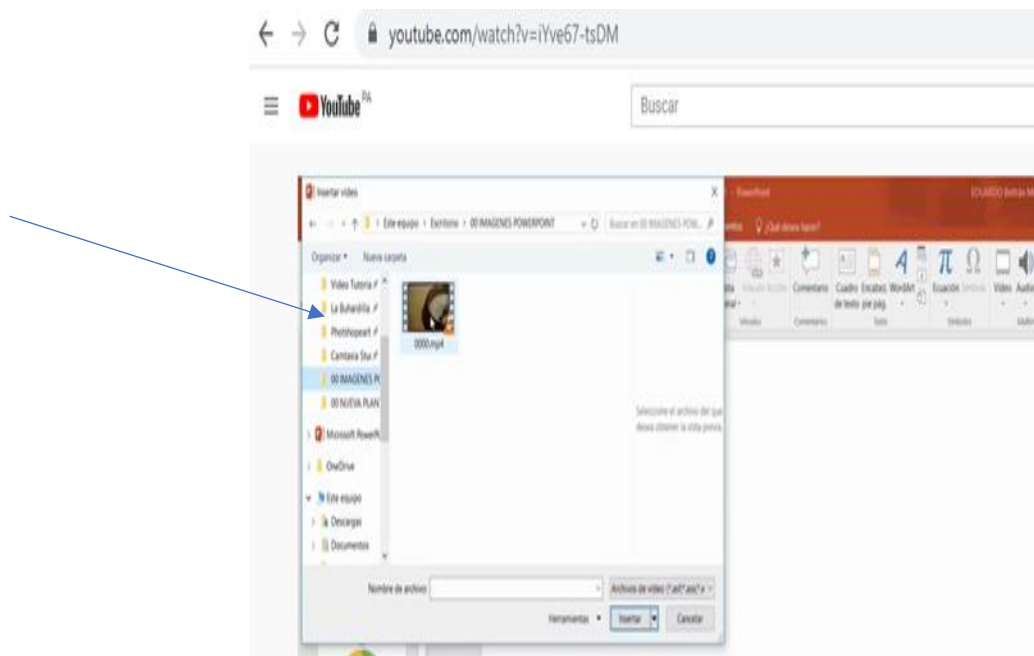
youtube.com/watch?v=iYve67-tsDM

YouTube PA

Buscar

Insertar vídeo

Este equipo > Escritorio > 00 IMAGENES POWERPOINT

Buscar en 00 IMAGENES POW...

Organizar ▾ Nueva carpeta

Video Tutoria
La Buhardilla
Photoshop
Camtasia Stu
00 IMAGENES P
00 NUEVA PLAN
Microsoft PowerP
OneDrive
Este equipo
Descargas
Documentos

0000.mp4

Seleccione el archivo del que desea obtener la vista previa.

Nombre de archivo:

Archivos de vídeo (*.asf;*.asx;*.v

Herramientas ▾ Insertar ▾ Cancelar

PowerPoint

EDUARDO Beltrán M

¿Qué desea hacer?

Comentario Cuadro de texto Encabez. pie pág. WordArt Ecuación Símbolo Vídeo Audio

Vínculos Comentarios Texto Símbolos